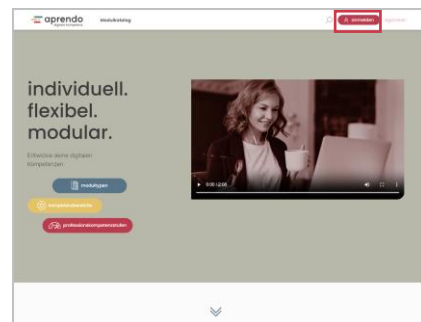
aprendo
digitale kompetenz

Modulkatalog

anmelden

Sprache

individuell.
flexibel.
modular.

Entwickle deine digitalen Kompetenzen

modultypen

kompetenzbereiche

professionskompetenzrollen

0:00 / 2:00